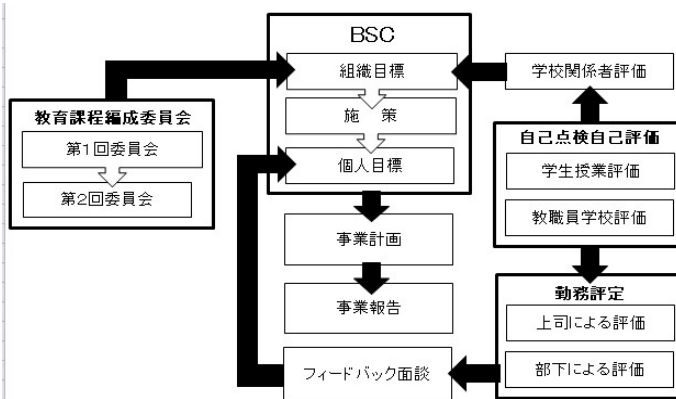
BSC

組織目標

施　策

個人目標

学校関係者評価

教育課程編成委員会

第1回委員会

第2回委員会

自己点検自己評価

学生授業評価

教職員学校評価

事業計画

事業報告

勤務評定

上司による評価

部下による評価

フィードバック面談